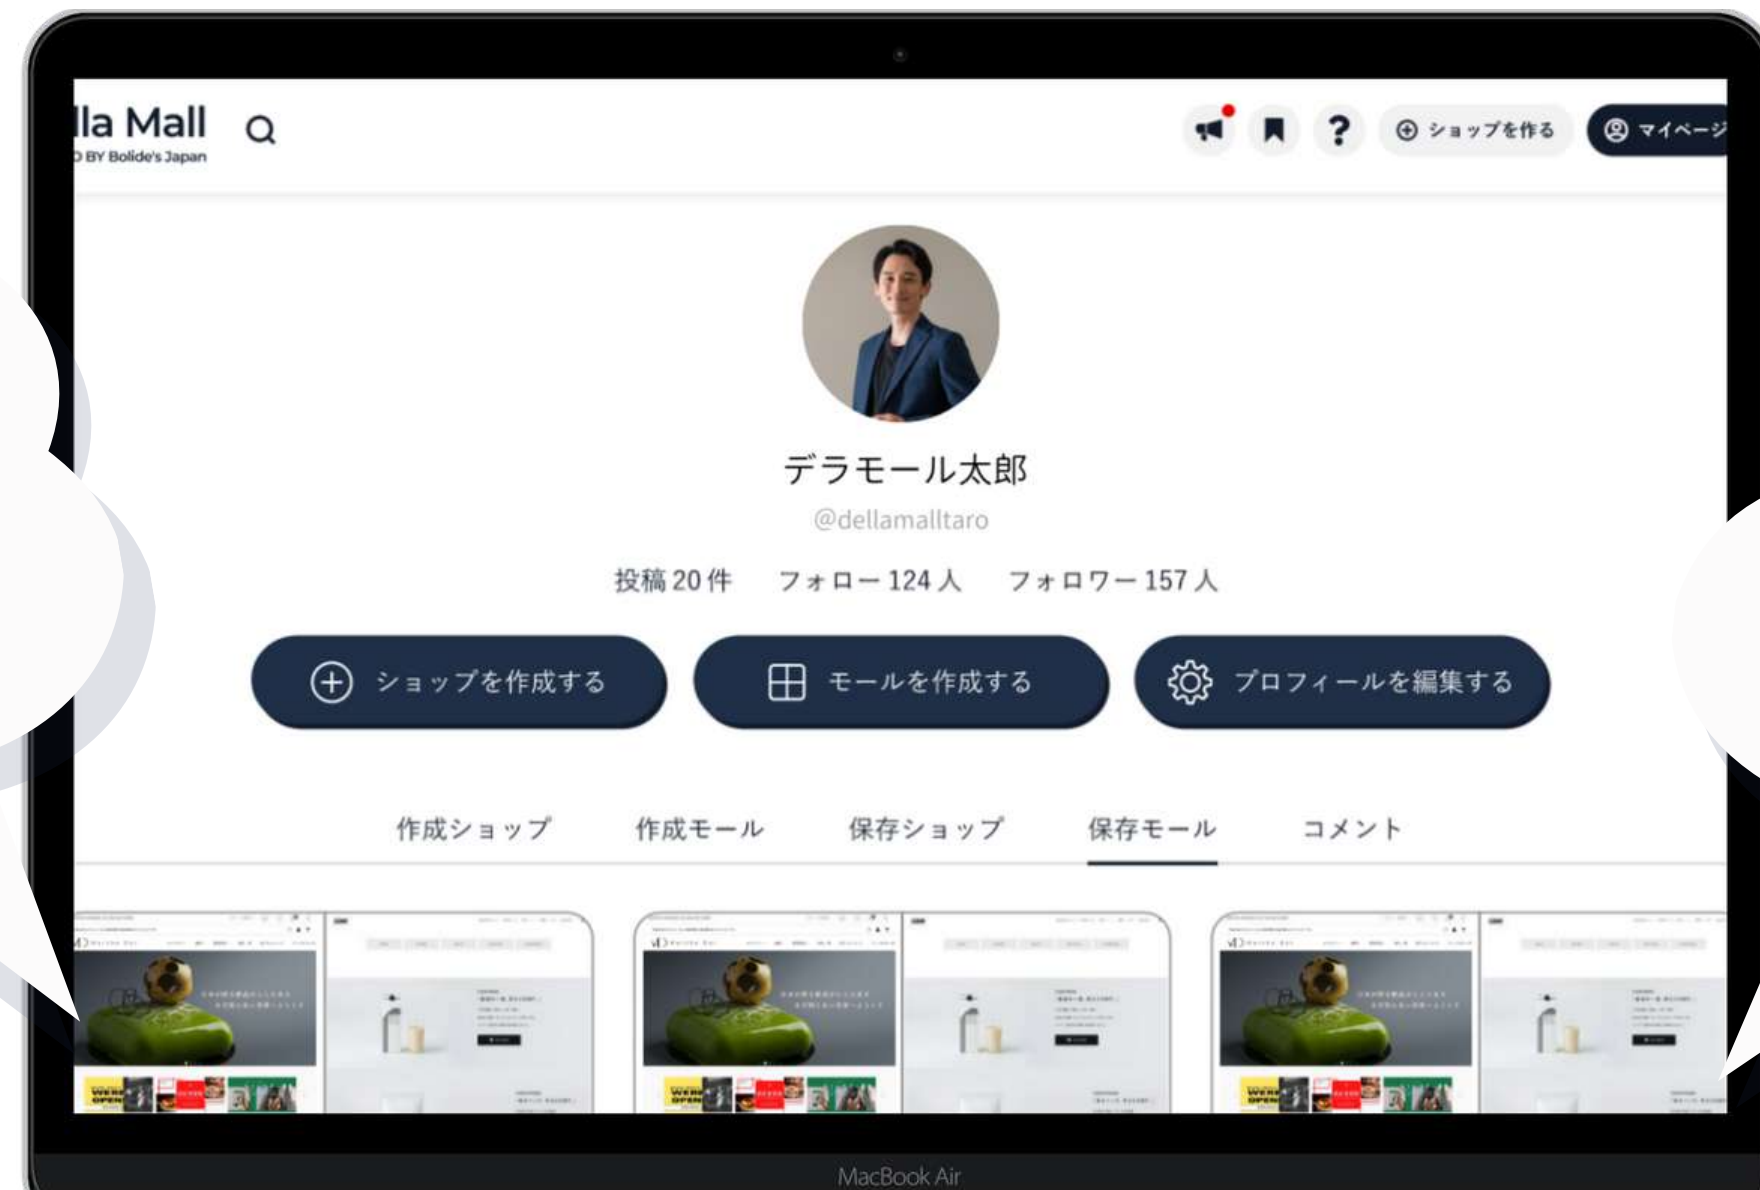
lla Mall
D BY Bolide's Japan

ショップを作る
マイページ

デラモール太郎
@dellamalltaro
投稿 20 件　フォロー 124 人　フォロワー 157 人

ショップを作成する
モールを作成する
プロフィールを編集する

作成ショップ　作成モール　保存ショップ　保存モール　コメント

MacBook Air